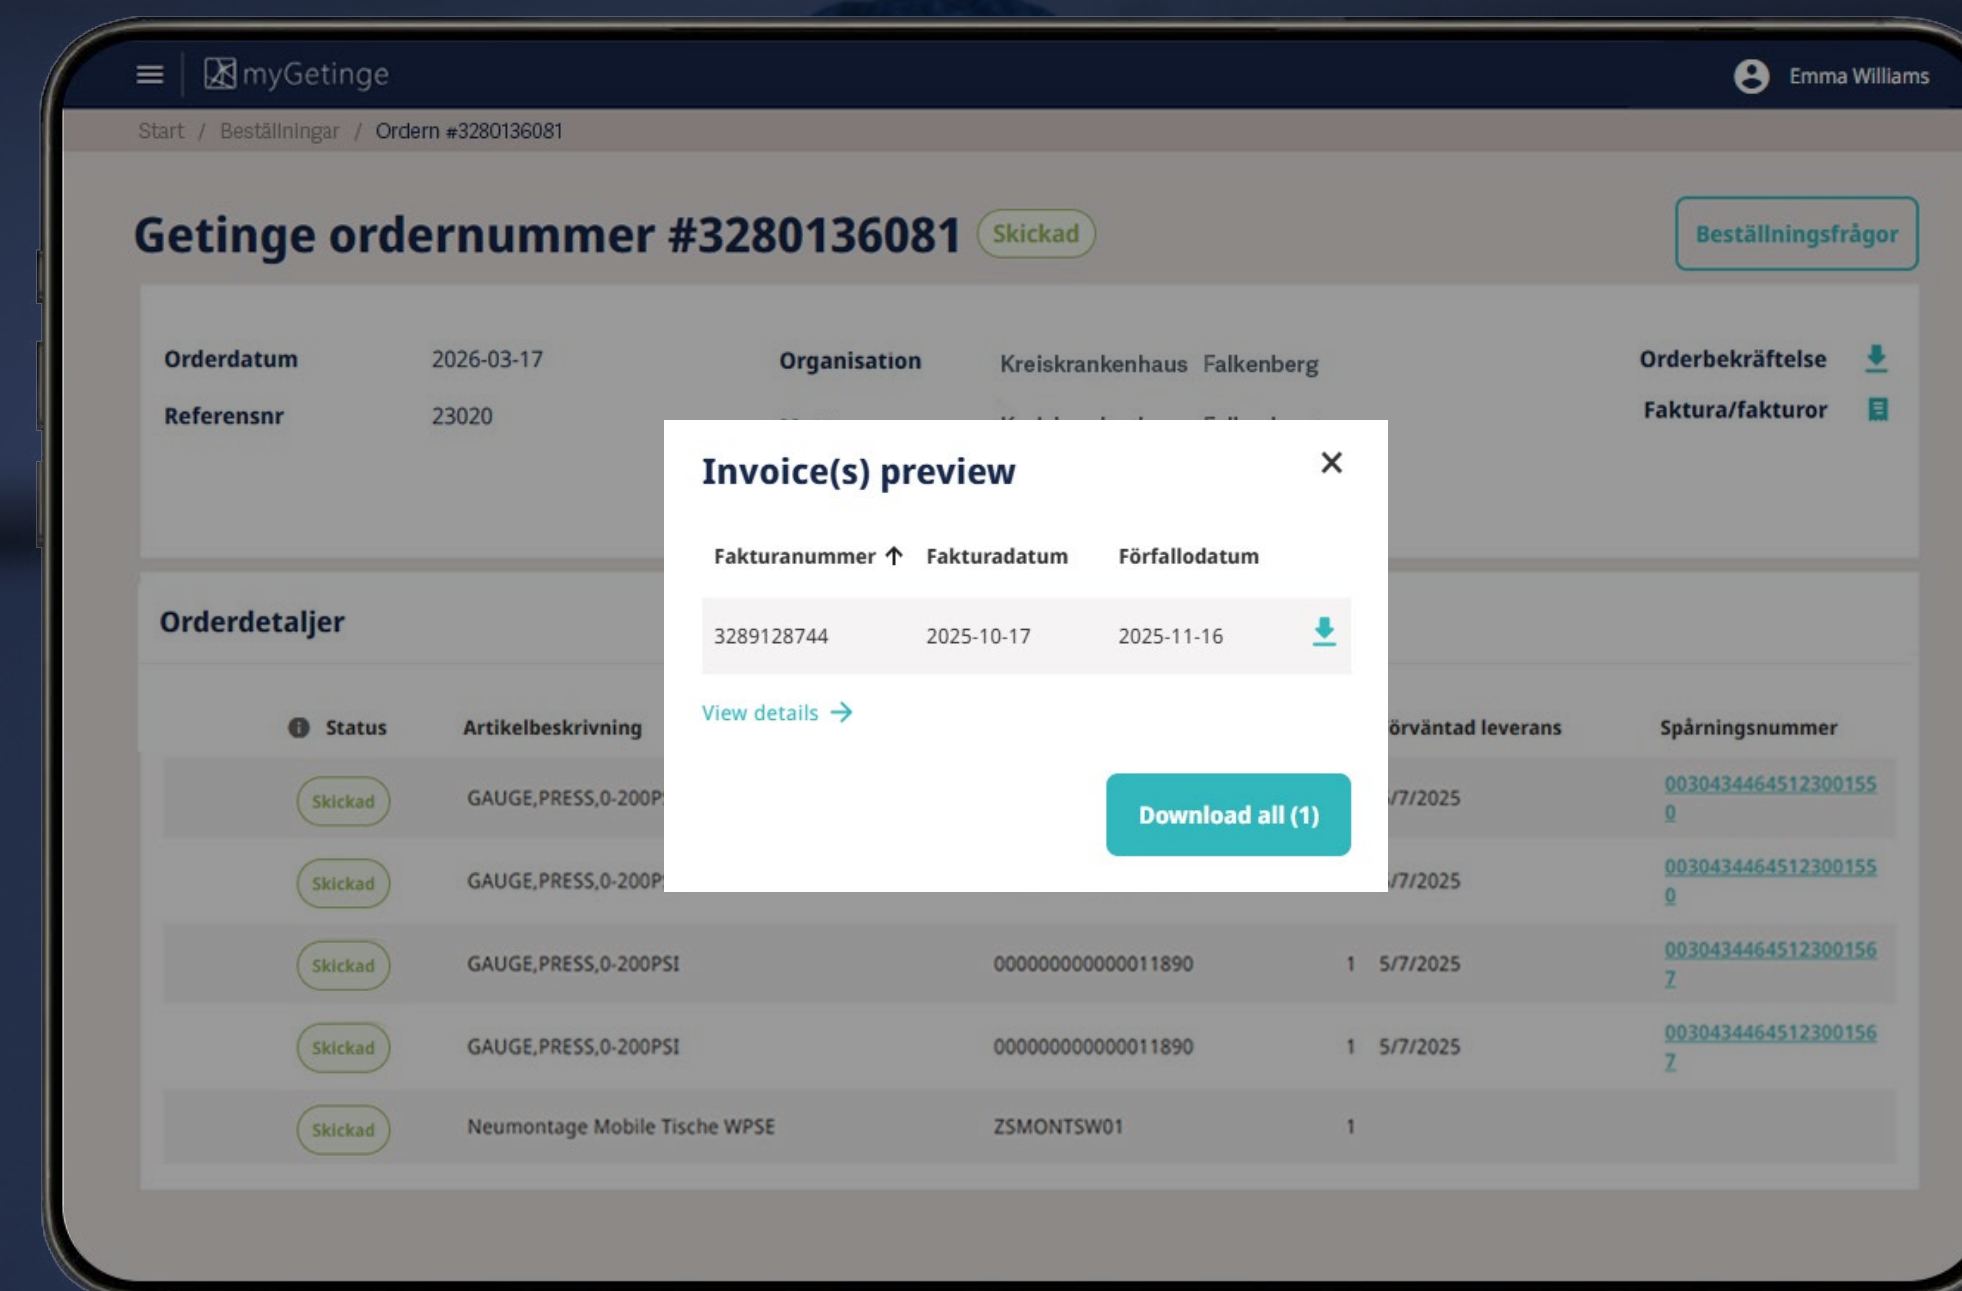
myGetinge

Emma Williams

Start / Beställningar / Ordern #3280136081

Getinge ordernummer #3280136081 Skickad

Beställningsfrågor

Orderdatum 2026-03-17

Referensnr 23020

Organisation Kreiskrankenhaus Falkenberg

Orderbekräftelse

Faktura/fakturor

Invoice(s) preview

| Fakturanummer | Fakturadatum | Förfallodatum |
|---|---|---|
| 3289128744 | 2025-10-17 | 2025-11-16 |

View details →

Download all (1)

Orderdetaljer

| Status | Artikelbeskrivning | | | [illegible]örväntad leverans | Spårningsnummer |
|---|---|---|---|---|---|
| Skickad | GAUGE,PRESS,0-200P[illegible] | | | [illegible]/7/2025 | 0030434464512300155 0 |
| Skickad | GAUGE,PRESS,0-200P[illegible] | | | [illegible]/7/2025 | 0030434464512300155 0 |
| Skickad | GAUGE,PRESS,0-200PSI | 000000000000011890 | 1 | 5/7/2025 | 0030434464512300156 7 |
| Skickad | GAUGE,PRESS,0-200PSI | 000000000000011890 | 1 | 5/7/2025 | 0030434464512300156 7 |
| Skickad | Neumontage Mobile Tische WPSE | ZSMONTSW01 | 1 | | |